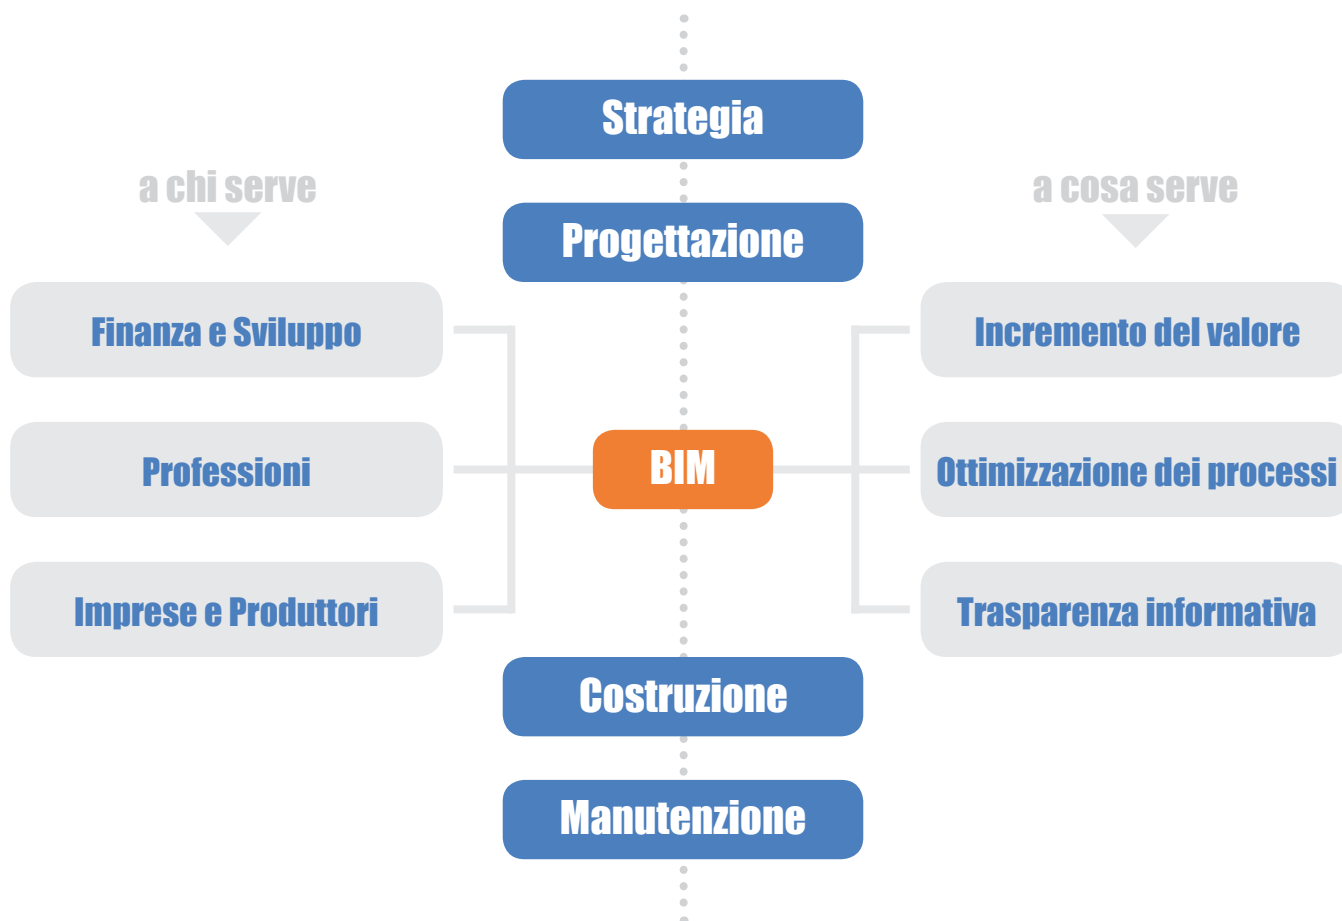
Strategia

a chi serve

a cosa serve

Progettazione

Finanza e Sviluppo

Incremento del valore

Professioni

BIM

Ottimizzazione dei processi

Imprese e Produttori

Trasparenza informativa

Costruzione

Manutenzione